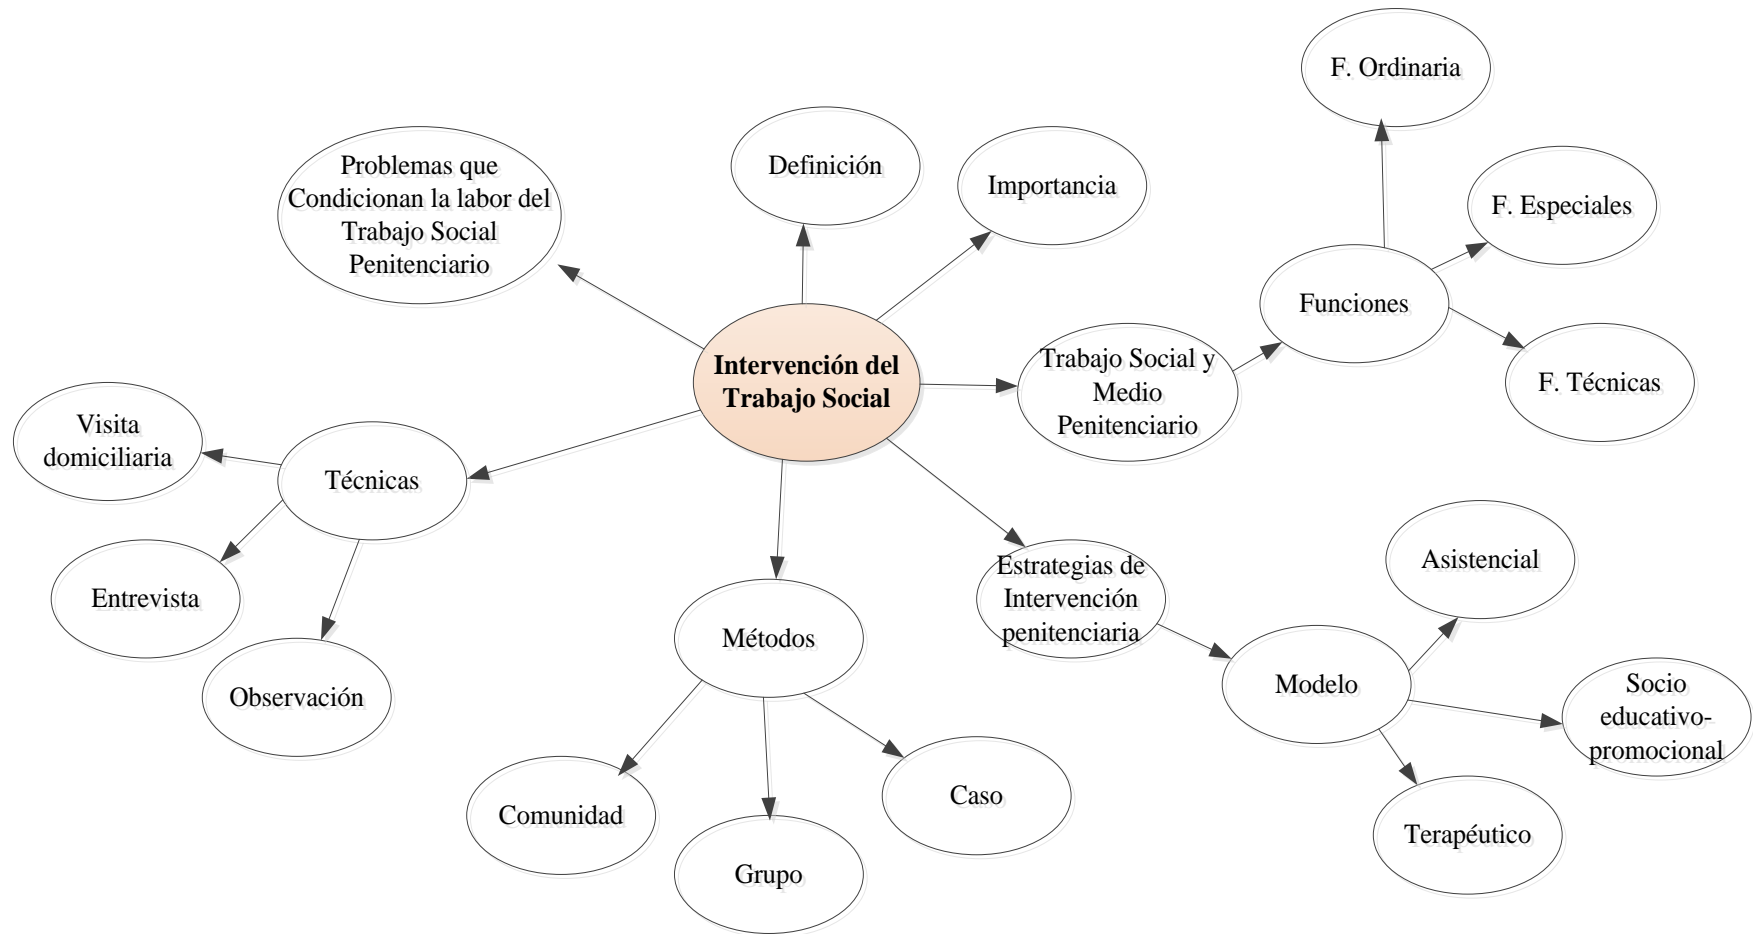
Intervención del Trabajo Social

Problemas que Condicionan la labor del Trabajo Social Penitenciario

Definición

Importancia

Trabajo Social y Medio Penitenciario

Funciones

F. Ordinaria

F. Especiales

F. Técnicas

Estrategias de Intervención penitenciaria

Modelo

Asistencial

Socio educativo-promocional

Terapéutico

Métodos

Comunidad

Grupo

Caso

Técnicas

Visita domiciliaria

Entrevista

Observación